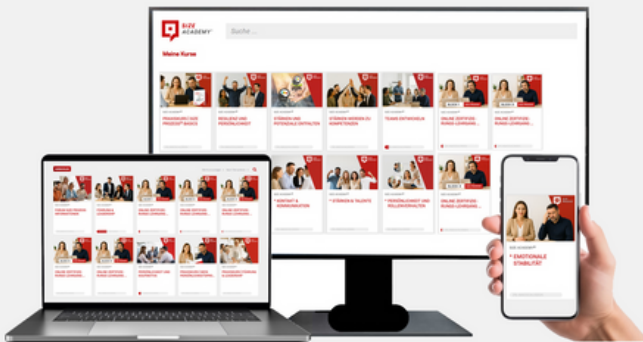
BIZE ACADEMY

Suche ...

Meine Kurse

PRAXISKURS ZUR PROZESS BASICS

RESILIENZ UND PERSÖNLICHKEIT

STÄRKEN UND POTENZIALE ENTFALTEN

STÄRKEN WERDEN ZU KOMPETENZEN

TEAMS ENTWICKELN

ONLINE ZERTIFIZIERUNGS-LEHRGANG

ONLINE ZERTIFIZIERUNGS-LEHRGANG

KONTAKT & KOMMUNIKATION

STÄRKEN & TALENTE

PERSÖNLICHKEIT UND ROLLENVERHALTEN

ONLINE ZERTIFIZIERUNGS-LEHRGANG

BIZE ACADEMY

EMOTIONALE STABILITÄT